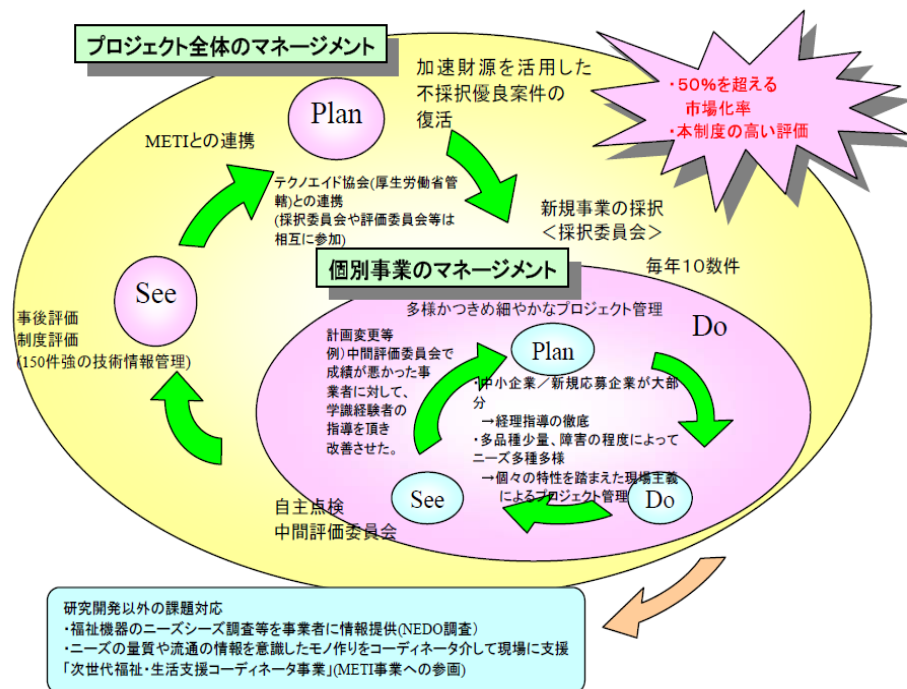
プロジェクト全体のマネージメント

Plan

加速財源を活用した不採択優良案件の復活

・50%を超える市場化率
・本制度の高い評価

METIとの連携

テクノエイド協会(厚生労働省管轄)との連携
(採択委員会や評価委員会等は相互に参加)

新規事業の採択
<採択委員会>

毎年10数件

See

事後評価
制度評価
(150件強の技術情報管理)

個別事業のマネージメント

多様かつきめ細やかなプロジェクト管理

Do

計画変更等
例) 中間評価委員会で成績が悪かった事業者に対して、学識経験者の指導を頂き改善させた。

Plan

・中小企業／新規応募企業が大部分
→経理指導の徹底
・多品種少量、障害の程度によってニーズ多種多様
→個々の特性を踏まえた現場主義によるプロジェクト管理

See

Do

自主点検
中間評価委員会

研究開発以外の課題対応
・福祉機器のニーズシーズ調査等を事業者に情報提供(NEDO調査)
・ニーズの量質や流通の情報を意識したモノ作りをコーディネータ介して現場に支援
「次世代福祉・生活支援コーディネータ事業」(METI事業への参画)